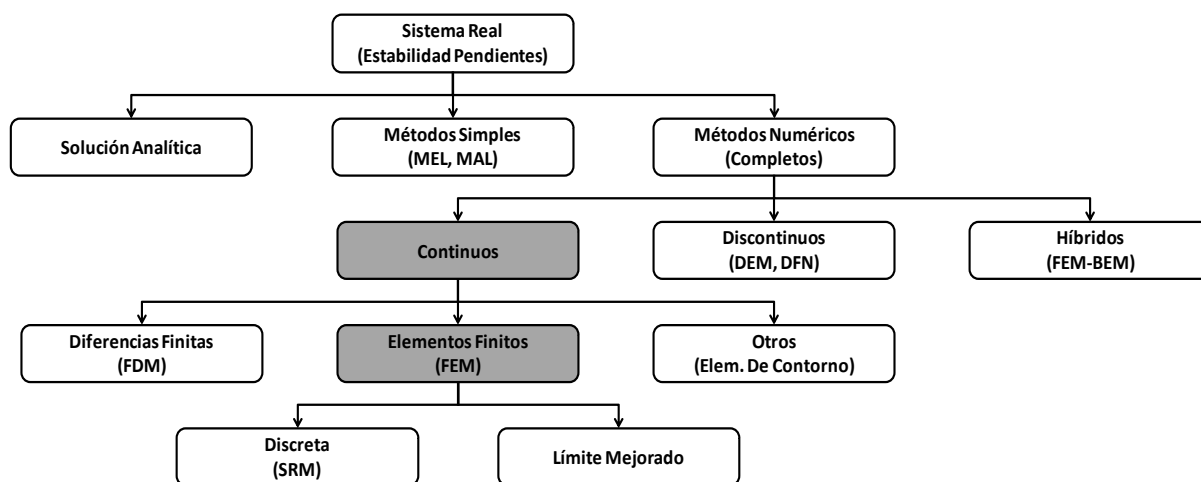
Sistema Real
(Estabilidad Pendientes)

Solución Analítica

Métodos Simples
(MEL, MAL)

Métodos Numéricos
(Completos)

Continuos

Discontinuos
(DEM, DFN)

Híbridos
(FEM-BEM)

Diferencias Finitas
(FDM)

Elementos Finitos
(FEM)

Otros
(Elem. De Contorno)

Discreta
(SRM)

Límite Mejorado